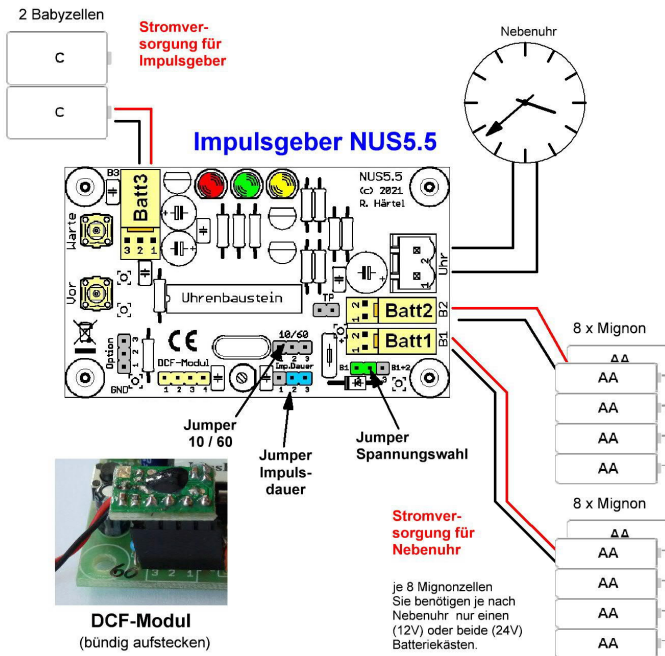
2 Babyzellen

C

C

Stromversorgung für Impulsgeber

Impulsgeber NUS5.5

Nebenuhr

B3

Batt3

3 2 1

Warte

Vor

NUS5.5
(c) 2021
R. Härtel

Uhrenbaustein

TP

Uhr

B2

Batt2

Batt1

B1

CE

Option

GND

DCF-Modul

1 2 3 4

10/60

1 2 3

Imp.Dauer

1 2 3

B1 B1+2

Jumper 10 / 60

Jumper Impulsdauer

Jumper Spannungswahl

8 x Mignon

AA

AA

AA

AA

AA

AA

8 x Mignon

AA

AA

AA

AA

AA

Stromversorgung für Nebenuhr

je 8 Mignonzellen
Sie benötigen je nach Nebenuhr nur einen (12V) oder beide (24V) Batteriekästen.

DCF-Modul
(bündig aufstecken)